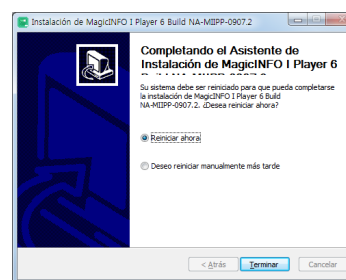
Instalación de MagicINFO I Player 6 Build NA-MIIPP-0907.2

Completando el Asistente de Instalación de MagicINFO I Player 6 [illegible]

Su sistema debe ser reiniciado para que pueda completarse la instalación de MagicINFO I Player 6 Build NA-MIIPP-0907.2. ¿Desea reiniciar ahora?

Reiniciar ahora

Deseo reiniciar manualmente más tarde

< Atrás
Terminar
Cancelar